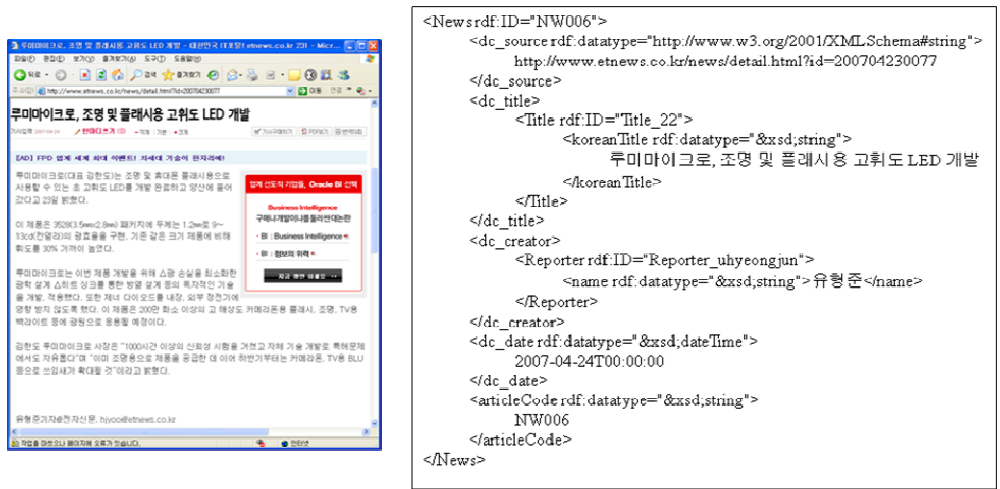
루미마이크로, 조명 및 플래시용 고휘도 LED 개발 - 대한민국 IT포털 etnews.co.kr - Micr...

루미마이크로, 조명 및 플래시용 고휘도 LED 개발

[AD] FPD 업계 세계 최대 이벤트! 차세대 기술이 한자리에!

루미마이크로(대표 김한도)는 조명 및 휴대폰 플래시용으로 사용할 수 있는 초 고휘도 LED를 개발 완료하고 양산에 들어갔다고 23일 밝혔다.

이 제품은 3528(3.5mm2.8mm) 패키지에 두께는 1.2mm로 9~13cd(칸델라)의 광출력을 구현, 기존 같은 크기 제품에 비해 휘도를 30% 가까이 높였다.

루미마이크로는 이번 제품 개발을 위해 스캔 손실을 최소화한 광학 설계 소비트 싱크를 통한 방열 설계 등의 독자적인 기술을 개발, 적용했다. 또한 제너 다이오드를 내장, 외부 정전기에 영향 받지 않도록 했다. 이 제품은 200만 화소 이상의 고 해상도 카메라폰용 플래시, 조명, TV용 백라이트 등에 광원으로 응용될 예정이다.

김한도 루미마이크로 사장은 "1000시간 이상의 신뢰성 시험을 거쳤고 자체 기술 개발로 특허문제에서도 자유롭다"며 "이미 조명용으로 제품을 공급한 데 이어 하반기부터는 카메라폰, TV용 BLU 등으로 신임세가 확대될 것"이라고 밝혔다.

유형준기자@전자신문, hjyoo@etnews.co.kr

Business Intelligence
BI : Business Intelligence
BI : 정보의 위력

<News rdf:ID="NW006">
<dc_source rdf:datatype="http://www.w3.org/2001/XMLSchema#string">
http://www.etnews.co.kr/news/detail.html?id=200704230077
</dc_source>
<dc_title>
<Title rdf:ID="Title_22">
<koreanTitle rdf:datatype="&xsd;string">
루미마이크로, 조명 및 플래시용 고휘도 LED 개발
</koreanTitle>
</Title>
</dc_title>
<dc_creator>
<Reporter rdf:ID="Reporter_uhyeongjun">
<name rdf:datatype="&xsd;string">유형준</name>
</Reporter>
</dc_creator>
<dc_date rdf:datatype="&xsd;dateTime">
2007-04-24T00:00:00
</dc_date>
<articleCode rdf:datatype="&xsd;string">
NW006
</articleCode>
</News>